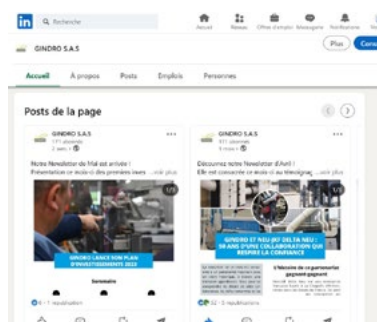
in Recherche

Accueil Réseau Offres d'emploi Messagerie Notifications

GINDRO S.A.S

Plus Cons

Accueil À propos Posts Emplois Personnes

Posts de la page

GINDRO S.A.S
171 abonnés
2 sem. •

Notre Newsletter de Mai est arrivée !
Présentation ce mois-ci des premiers inves... plus

1/5

GINDRO LANCE SON PLAN D'INVESTISSEMENTS 2023

Sommaire

6 • 1 republication

GINDRO S.A.S
171 abonnés
1 mois •

Découvrez notre Newsletter d'Avril !
Elle est consacrée ce mois-ci au témoignag... plus

1/5

GINDRO ET NEU-JKF DELTA NEU : 10 ANS D'UNE COLLABORATION QUI RESPIRE LA CONFIANCE

L'histoire de ce partenariat gagnant gagnant

32 • 5 republications